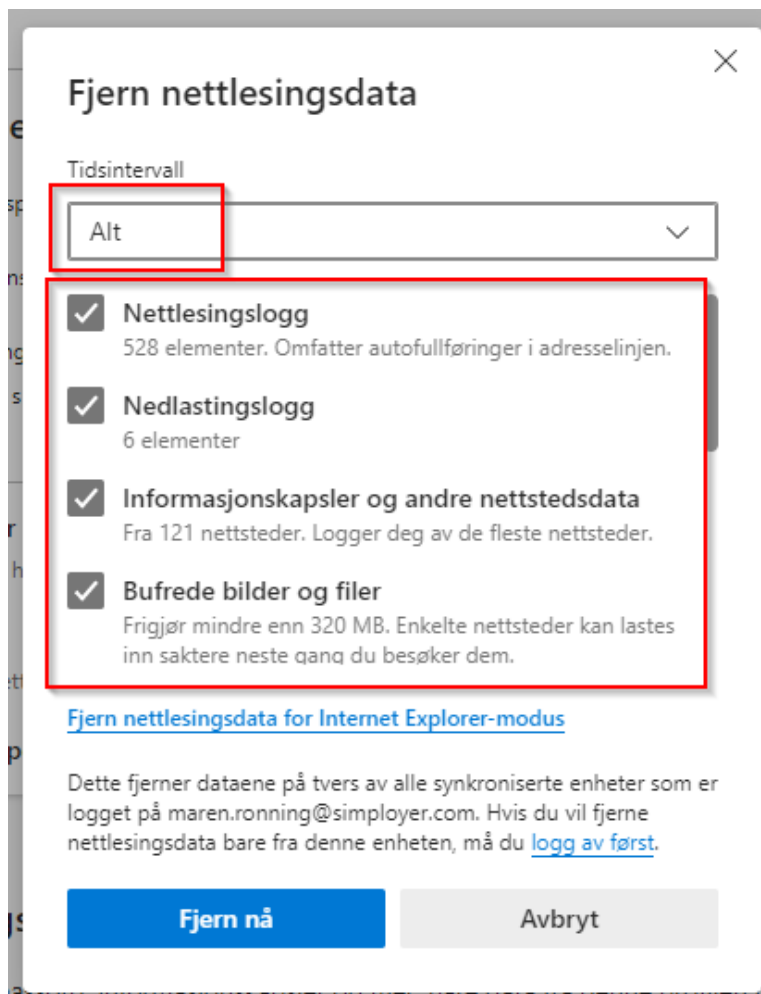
Fjern nettlesingsdata

Tidsintervall

Alt

Nettlesingslogg
528 elementer. Omfatter autofullføringer i adresselinjen.

Nedlastingslogg
6 elementer

Informasjonskapsler og andre nettstedsdata
Fra 121 nettsteder. Logger deg av de fleste nettsteder.

Bufrede bilder og filer
Frigjør mindre enn 320 MB. Enkelte nettsteder kan lastes inn saktere neste gang du besøker dem.

Fjern nettlesingsdata for Internet Explorer-modus

Dette fjerner dataene på tvers av alle synkroniserte enheter som er logget på maren.ronning@simployer.com. Hvis du vil fjerne nettlesingsdata bare fra denne enheten, må du logg av først.

Fjern nå

Avbryt